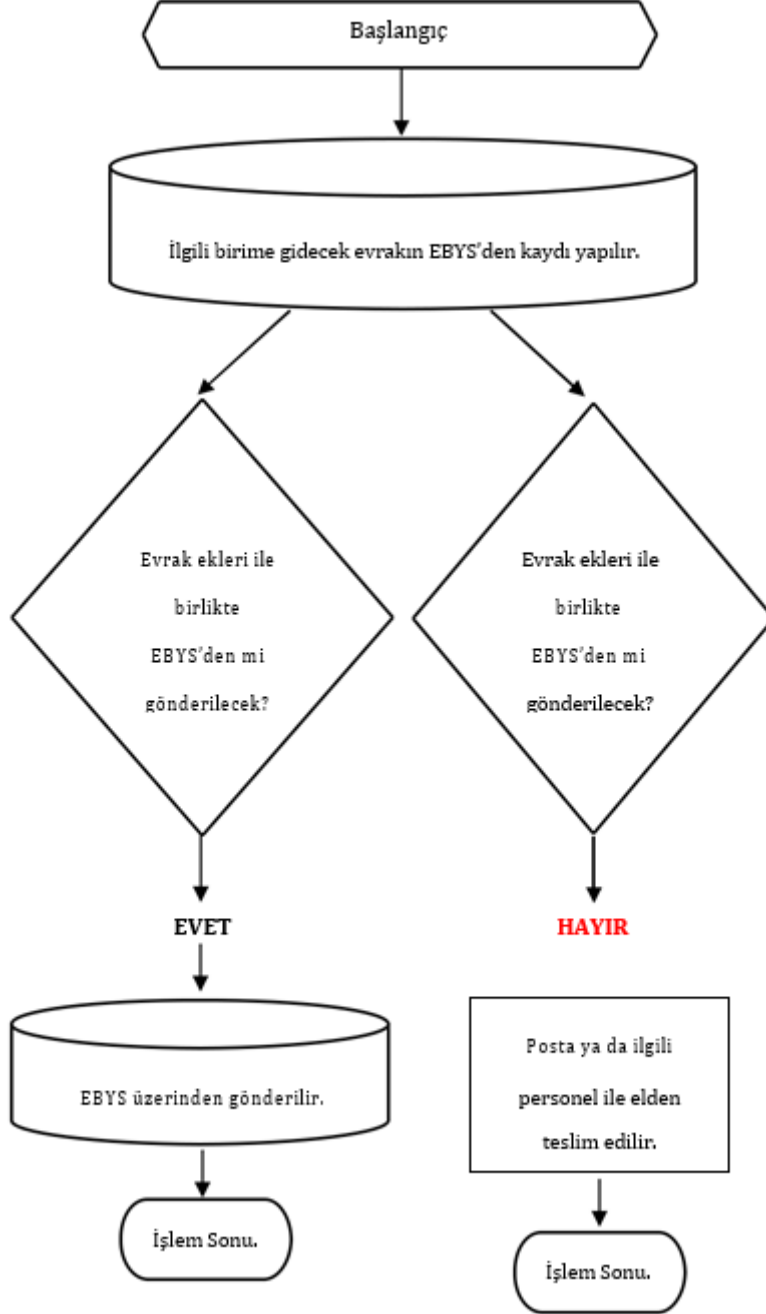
Başlangıç

İlgili birime gidecek evrakın EBYS'den kaydı yapılır.

Evrak ekleri ile birlikte EBYS'den mi gönderilecek?

Evrak ekleri ile birlikte EBYS'den mi gönderilecek?

EVET

HAYIR

EBYS üzerinden gönderilir.

Posta ya da ilgili personel ile elden teslim edilir.

İşlem Sonu.

İşlem Sonu.